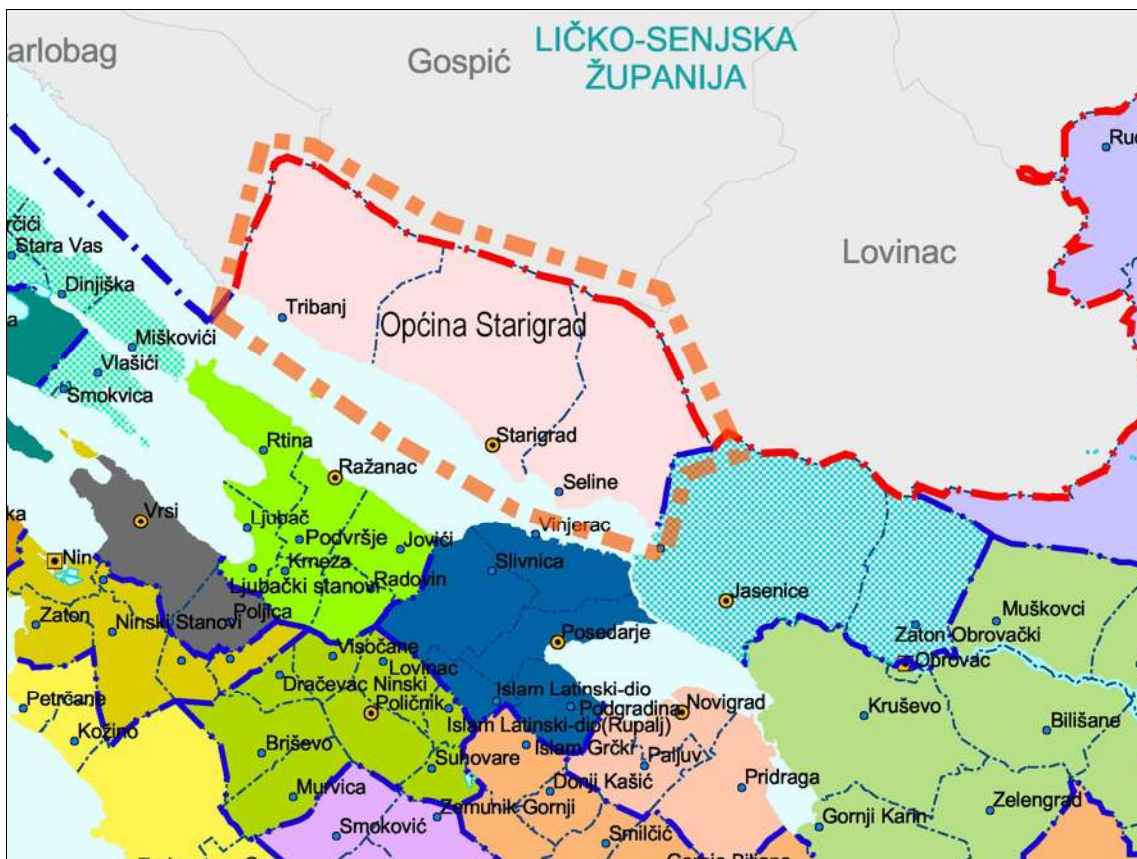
arlobag
Gospić
LIČKO-SENJSKA ŽUPANIJA
Ru
Lovinac
rčići
Stara Vas
Dinjiška
Miškovići
Vlašići
Smokvica
Tribanj
Općina Starigrad
Starigrad
Seline
Vinjerac
Rtina
Ražanac
Vrsi
Ljubač
Podvršje
Jovići
Kmeza
Radovin
Ljubački stanovi
Slivnica
Jasenice
ka
Nin
Zaton
Ninski Stanovi
Poljica
Posedarje
Muškovci
Zaton Obrovački
Obrovac
Visočane
Lovinac
Dračevac Ninski
Poličnik
Islam Latinski-dio
Podgradina
Islam Latinski-dio(Rupalj)
Novigrad
Kruševo
Bilišane
Petrčane
Kožino
Briševo
Islam Grčki
Paljuv
Suhovare
Donji Kašić
Pridraga
Murvica
Zemunik Gornji
Zelengrad
Gornji Karin
Smoković
Smilčić